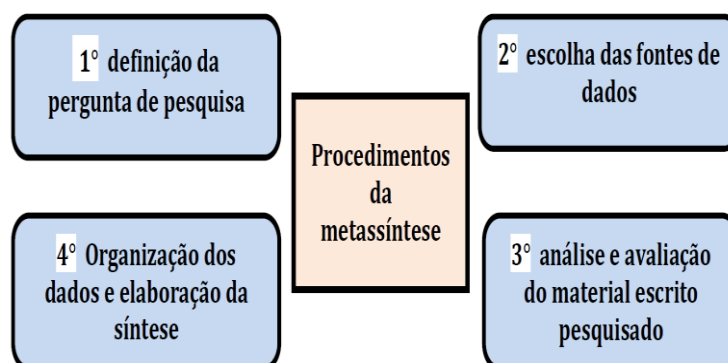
1° definição da pergunta de pesquisa

2° escolha das fontes de dados

Procedimentos da metassíntese

4° Organização dos dados e elaboração da síntese

3° análise e avaliação do material escrito pesquisado